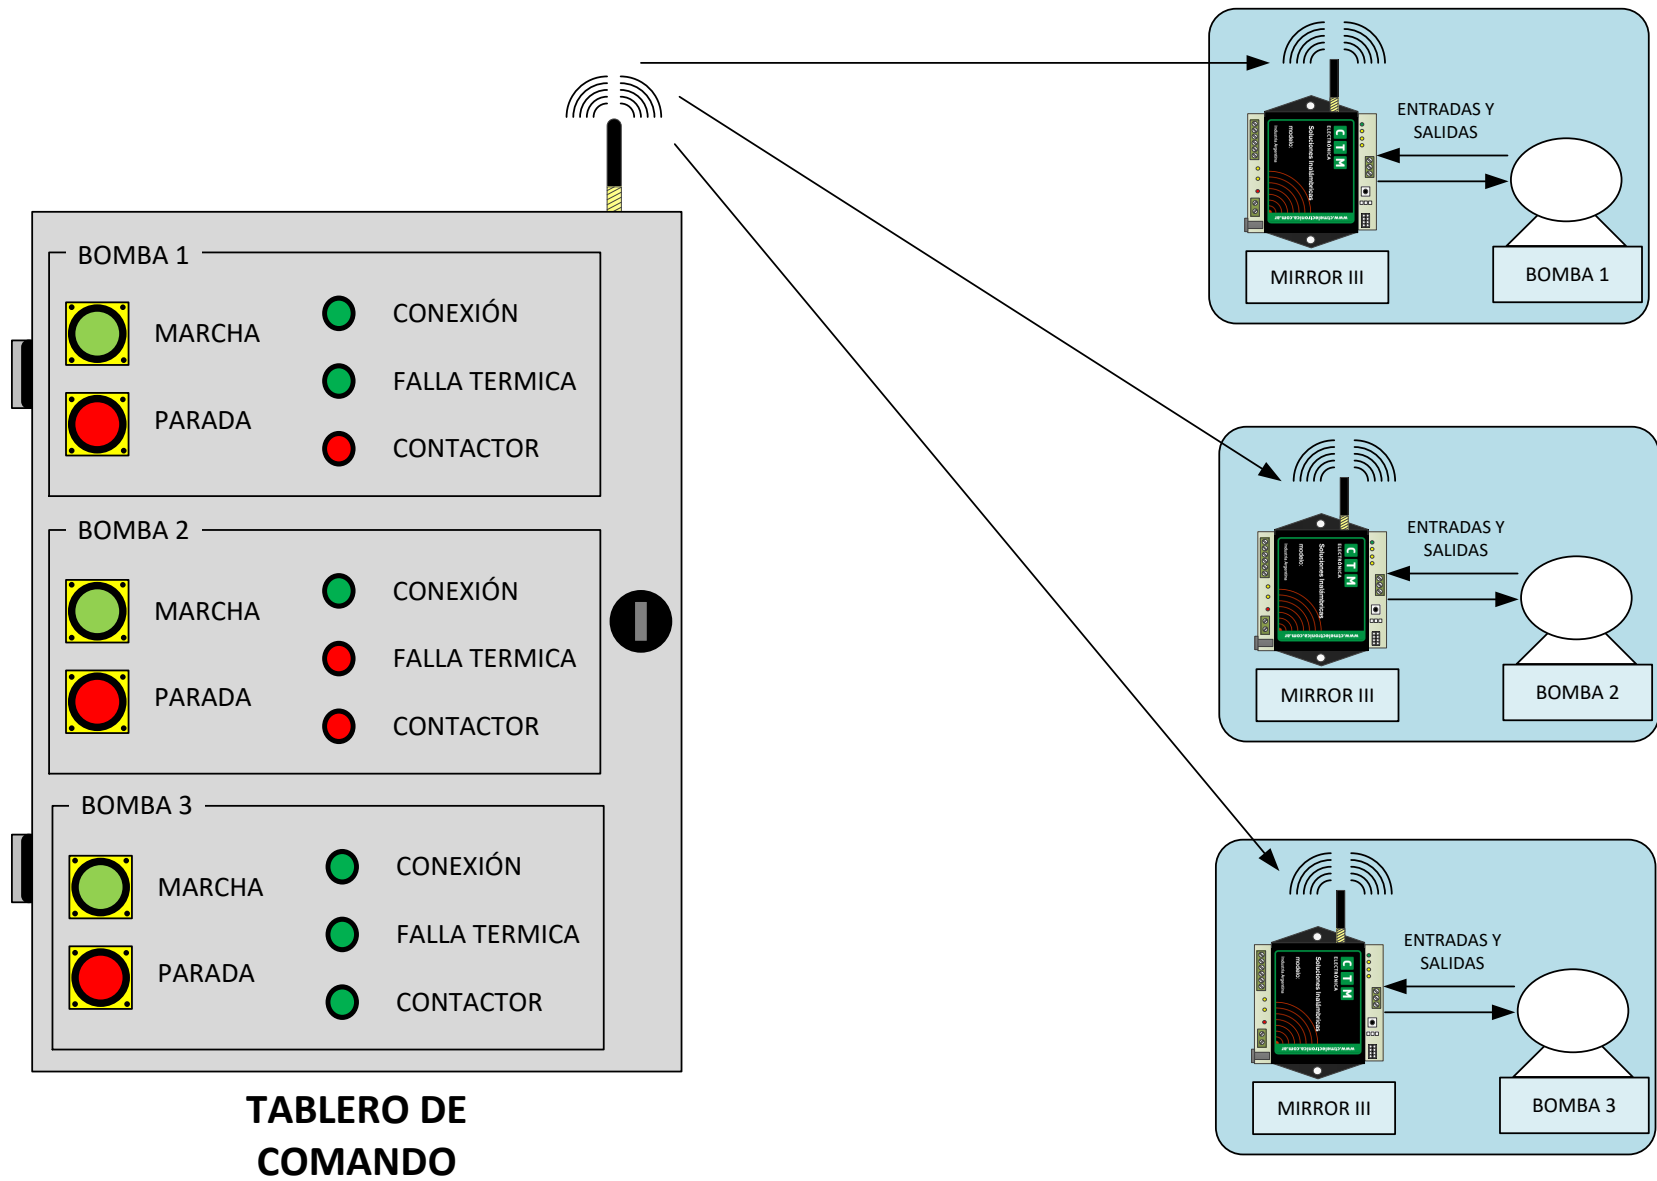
BOMBA 1

MARCHA

PARADA

CONEXIÓN

FALLA TERMICA

CONTACTOR

BOMBA 2

MARCHA

PARADA

CONEXIÓN

FALLA TERMICA

CONTACTOR

BOMBA 3

MARCHA

PARADA

CONEXIÓN

FALLA TERMICA

CONTACTOR

TABLERO DE COMANDO

ENTRADAS Y SALIDAS

MIRROR III

BOMBA 1

ENTRADAS Y SALIDAS

MIRROR III

BOMBA 2

ENTRADAS Y SALIDAS

MIRROR III

BOMBA 3